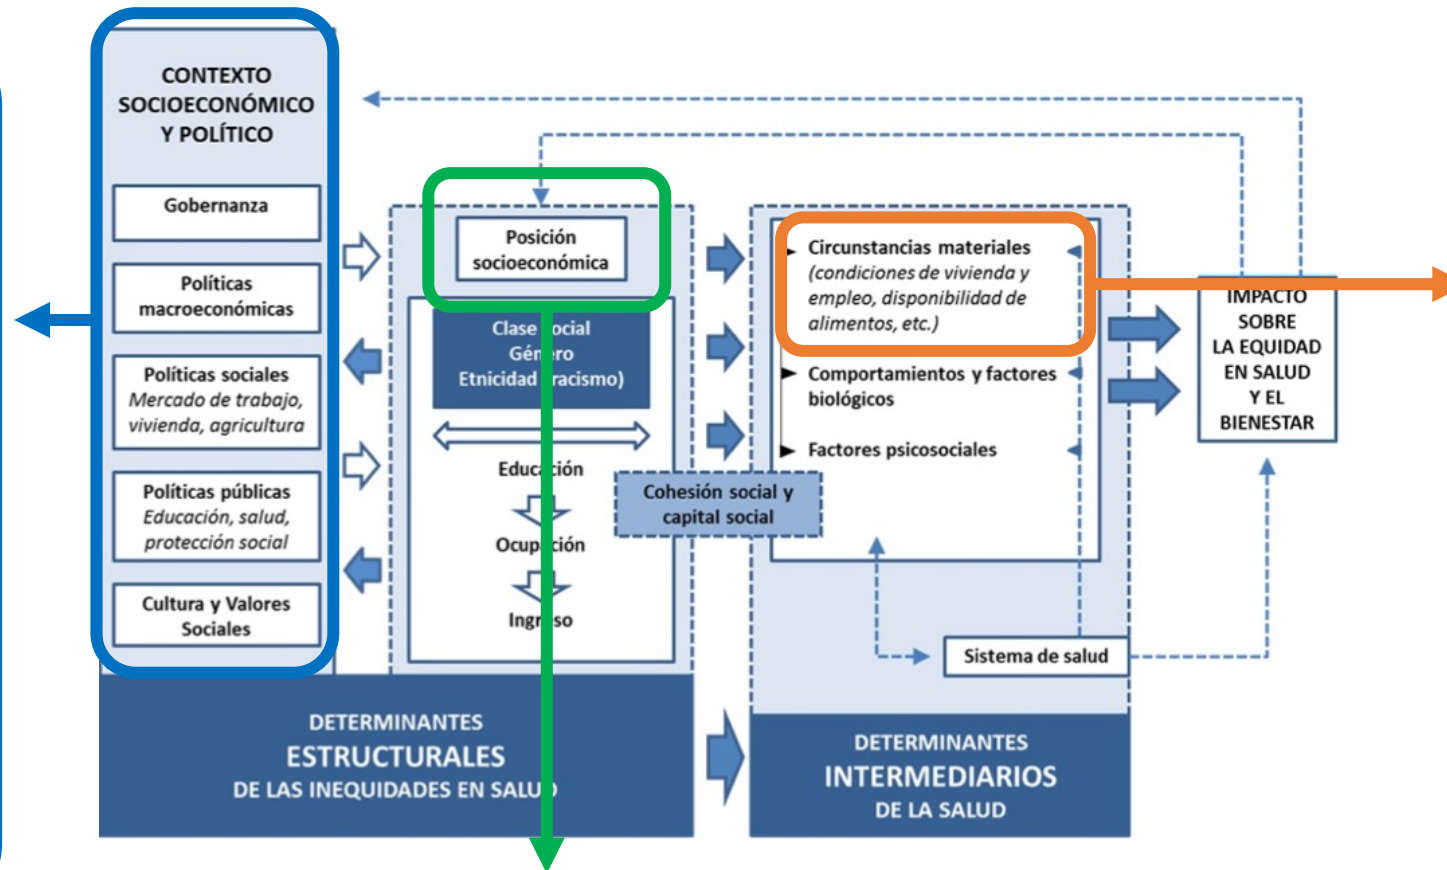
CONTEXTO SOCIOECONÓMICO Y POLÍTICO

Gobernanza

Políticas macroeconómicas

Políticas sociales
Mercado de trabajo, vivienda, agricultura

Políticas públicas
Educación, salud, protección social

Cultura y Valores Sociales

Posición socioeconómica

Clase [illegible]ocial
Gén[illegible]ro
Etnicidad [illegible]racismo)

Educ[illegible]ción

Ocup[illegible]ción

Ingr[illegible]so

Cohesión social y capital social

Circunstancias materiales
(condiciones de vivienda y empleo, disponibilidad de alimentos, etc.)

Comportamientos y factores biológicos

Factores psicosociales

Sistema de salud

IMPACTO SOBRE LA EQUIDAD EN SALUD Y EL BIENESTAR

DETERMINANTES
ESTRUCTURALES
DE LAS INEQUIDADES EN SALU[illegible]

DETERMINANTES
INTERMEDIARIOS
DE LA SALUD